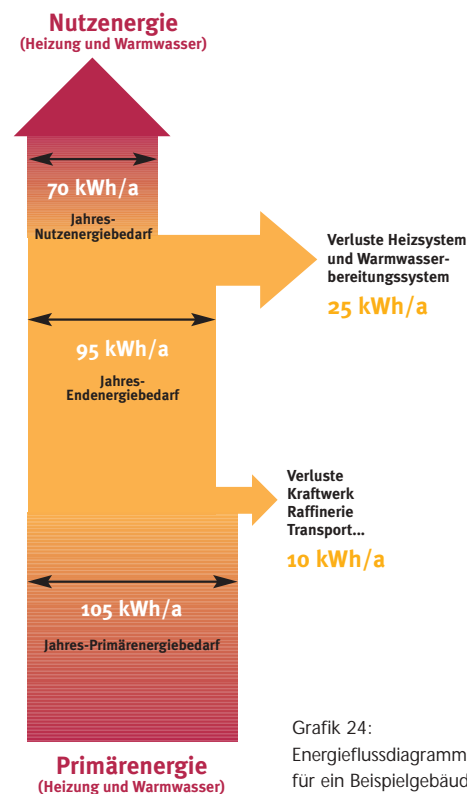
Nutzenergie
(Heizung und Warmwasser)

70 kWh/a

Jahres-Nutzenergiebedarf

Verluste Heizsystem und Warmwasserbereitungssystem

25 kWh/a

95 kWh/a

Jahres-Endenergiebedarf

Verluste Kraftwerk Raffinerie Transport...

10 kWh/a

105 kWh/a

Jahres-Primärenergiebedarf

Primärenergie
(Heizung und Warmwasser)

Grafik 24:
Energieflussdiagramm
für ein Beispielgebäud